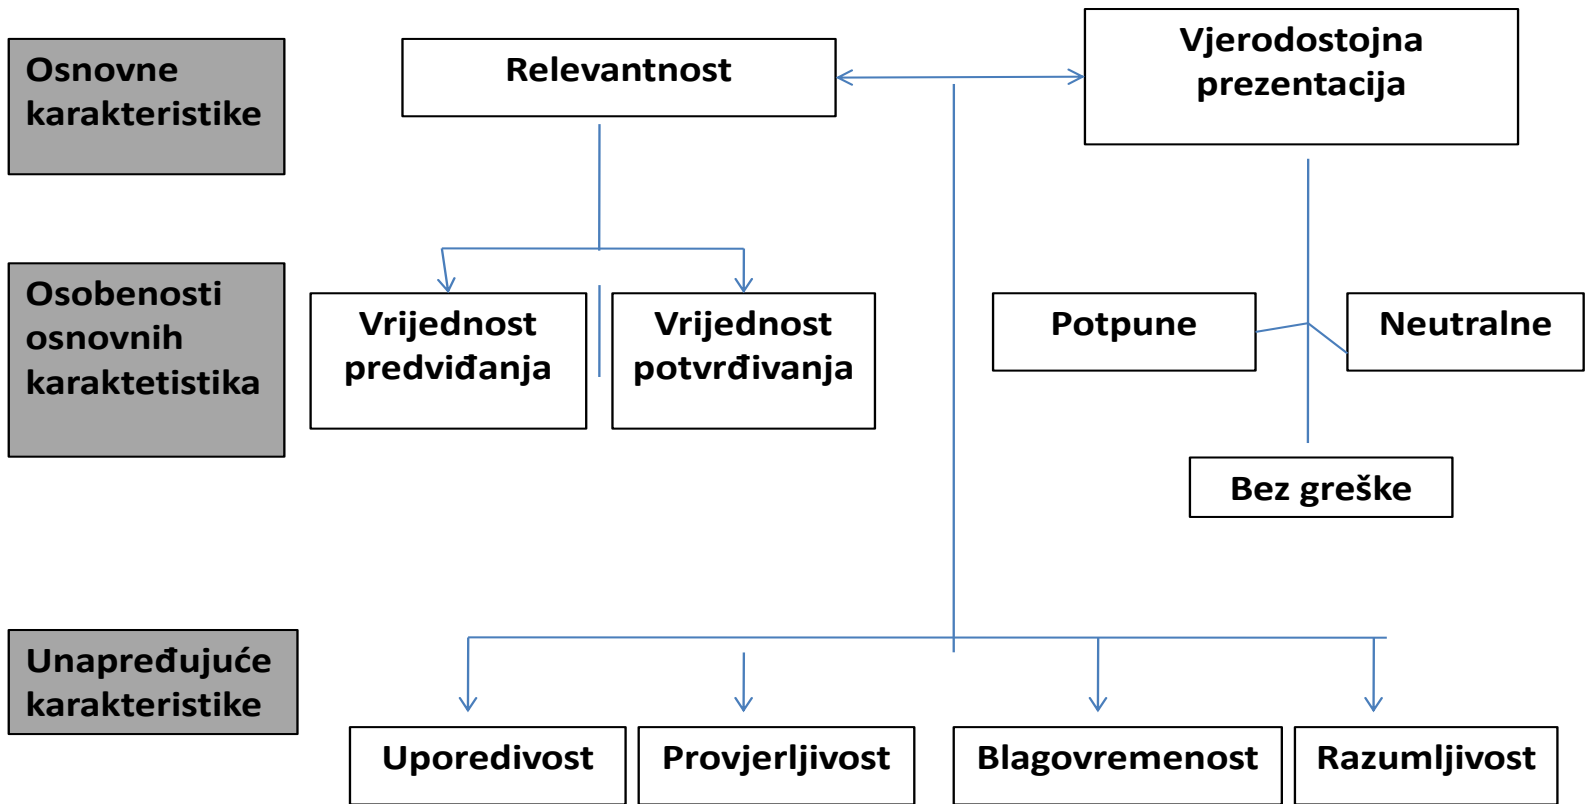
Osnovne karakteristike

Relevantnost

Vjerodostojna prezentacija

Osobenosti osnovnih karaktetistika

Vrijednost predviđanja

Vrijednost potvrđivanja

Potpune

Neutralne

Bez greške

Unapređujuće karakteristike

Uporedivost

Provjerljivost

Blagovremenost

Razumljivost